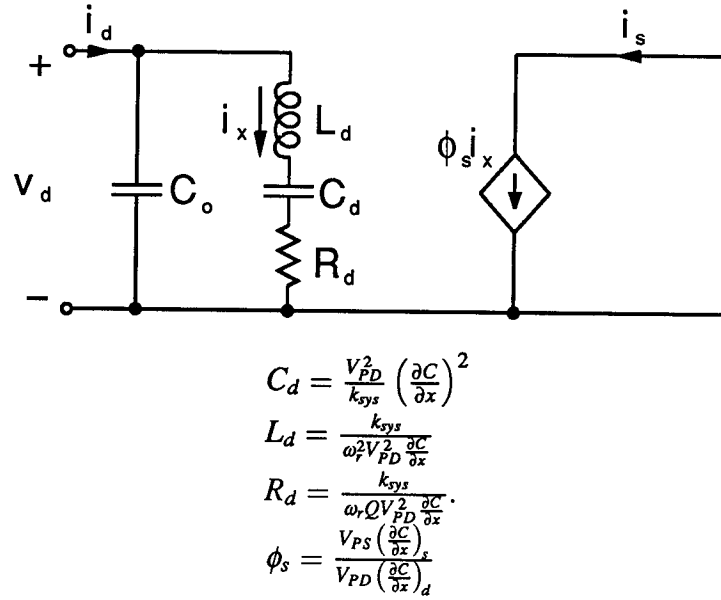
$i_d$
$i_s$
+
$i_x$
$L_d$
$\phi_s i_x$
$v_d$
$C_o$
$C_d$
$R_d$
−

$C_d = \frac{V_{PD}^2}{k_{sys}} \left(\frac{\partial C}{\partial x}\right)^2$
$L_d = \frac{k_{sys}}{\omega_r^2 V_{PD}^2 \frac{\partial C}{\partial x}}$
$R_d = \frac{k_{sys}}{\omega_r Q V_{PD}^2 \frac{\partial C}{\partial x}}.$
$\phi_s = \frac{V_{PS} \left(\frac{\partial C}{\partial x}\right)_s}{V_{PD} \left(\frac{\partial C}{\partial x}\right)_d}$